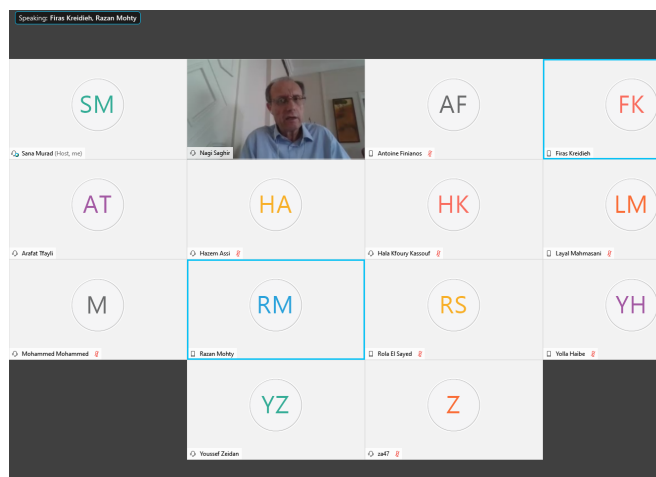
Speaking: Firas Kreidieh, Razan Mohty

SM
Sana Murad (Host, me)

Nagi Saghir

AF
Antoine Finianos

FK
Firas Kreidieh

AT
Arafat Tfayli

HA
Hazem Assi

HK
Hala Kfoury Kassouf

LM
Layal Mahmasani

M
Mohammed Mohammed

RM
Razan Mohty

RS
Rola El Sayed

YH
Yolla Haibe

YZ
Youssef Zeidan

Z
za47